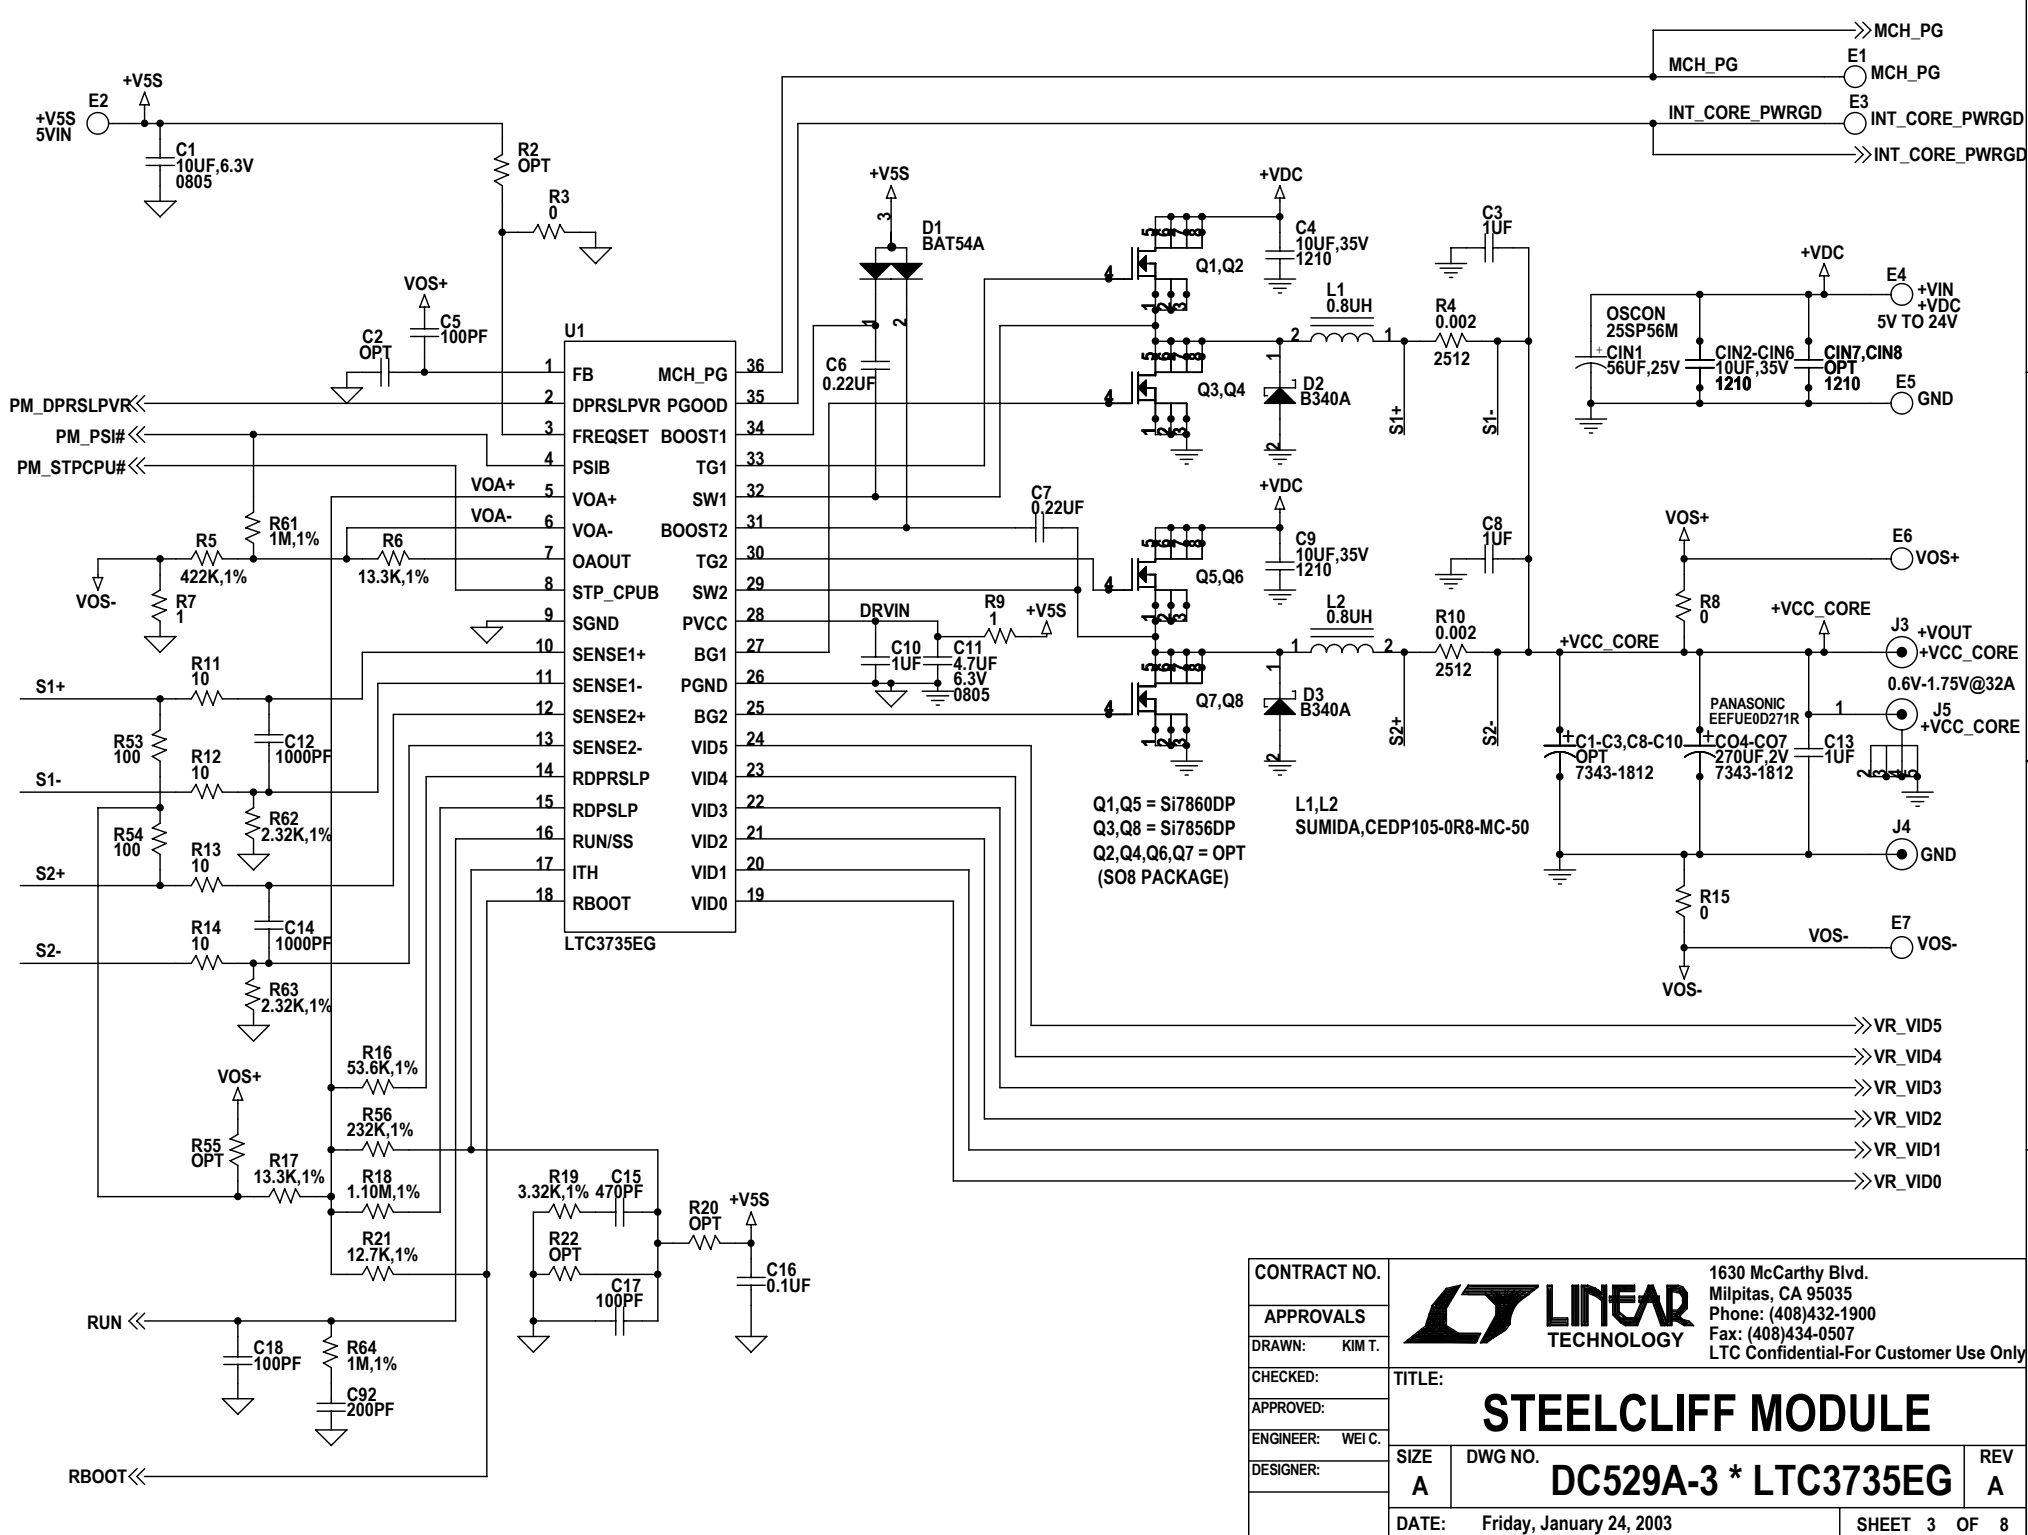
MCH_PG
MCH_PG
E1
MCH_PG
E3
INT_CORE_PWRGD
INT_CORE_PWRGD
INT_CORE_PWRGD

+V5S
E2
+V5S
5VIN
C1
10UF,6.3V
0805
R2
OPT
R3
0
+V5S
D1
BAT54A
3
1
2
+VDC
C4
10UF,35V
1210
Q1,Q2
C3
1UF
L1
0.8UH
R4
0.002
2512
+VDC
E4
+VIN
+VDC
5V TO 24V
OSCON
25SP56M
CIN1
56UF,25V
CIN2-CIN6
10UF,35V
1210
CIN7,CIN8
OPT
1210
E5
GND

VOS+
C5
100PF
C2
OPT
U1
1 FB
2 DPRSLPVR
3 FREQSET
4 PSIB
5 VOA+
6 VOA-
7 OAOUT
8 STP_CPUB
9 SGND
10 SENSE1+
11 SENSE1-
12 SENSE2+
13 SENSE2-
14 RDPRSLP
15 RDPSLP
16 RUN/SS
17 ITH
18 RBOOT
MCH_PG 36
PGOOD 35
BOOST1 34
TG1 33
SW1 32
BOOST2 31
TG2 30
SW2 29
PVCC 28
BG1 27
PGND 26
BG2 25
VID5 24
VID4 23
VID3 22
VID2 21
VID1 20
VID0 19
LTC3735EG

C6
0.22UF
Q3,Q4
D2
B340A
S1+
S1-
PM_DPRSLPVR
PM_PSI#
PM_STPCPU#
VOA+
VOA-
R61
1M,1%
R5
422K,1%
R6
13.3K,1%
VOS-
R7
1
C7
0.22UF
+VDC
C9
10UF,35V
1210
Q5,Q6
C8
1UF
VOS+
E6
VOS+
DRVIN
R9
1
+V5S
C10
1UF
C11
4.7UF
6.3V
0805
L2
0.8UH
R10
0.002
2512
R8
0
+VCC_CORE
+VCC_CORE
J3
+VOUT
+VCC_CORE
0.6V-1.75V@32A
Q7,Q8
D3
B340A
PANASONIC
EEFUE0D271R
J5
+VCC_CORE
S2+
S2-
C1-C3,C8-C10
OPT
7343-1812
CO4-CO7
270UF,2V
7343-1812
C13
1UF
S1+
R11
10
S1-
R53
100
R12
10
C12
1000PF
R62
2.32K,1%
S2+
R54
100
R13
10
S2-
R14
10
C14
1000PF
R63
2.32K,1%
Q1,Q5 = Si7860DP
Q3,Q8 = Si7856DP
Q2,Q4,Q6,Q7 = OPT
(SO8 PACKAGE)
L1,L2
SUMIDA,CEDP105-0R8-MC-50
J4
GND
R15
0
VOS-
E7
VOS-
VOS-
VR_VID5
VR_VID4
VR_VID3
VR_VID2
VR_VID1
VR_VID0
R16
53.6K,1%
VOS+
R56
232K,1%
R55
OPT
R17
13.3K,1%
R18
1.10M,1%
R21
12.7K,1%
R19
3.32K,1%
C15
470PF
R20
OPT
+V5S
R22
OPT
C17
100PF
C16
0.1UF
RUN
C18
100PF
R64
1M,1%
C92
200PF
RBOOT

CONTRACT NO.
APPROVALS
DRAWN: KIM T.
CHECKED:
APPROVED:
ENGINEER: WEI C.
DESIGNER:
LINEAR TECHNOLOGY
1630 McCarthy Blvd.
Milpitas, CA 95035
Phone: (408)432-1900
Fax: (408)434-0507
LTC Confidential-For Customer Use Only
TITLE:
STEELCLIFF MODULE
SIZE
A
DWG NO.
DC529A-3 * LTC3735EG
REV
A
DATE: Friday, January 24, 2003
SHEET 3 OF 8